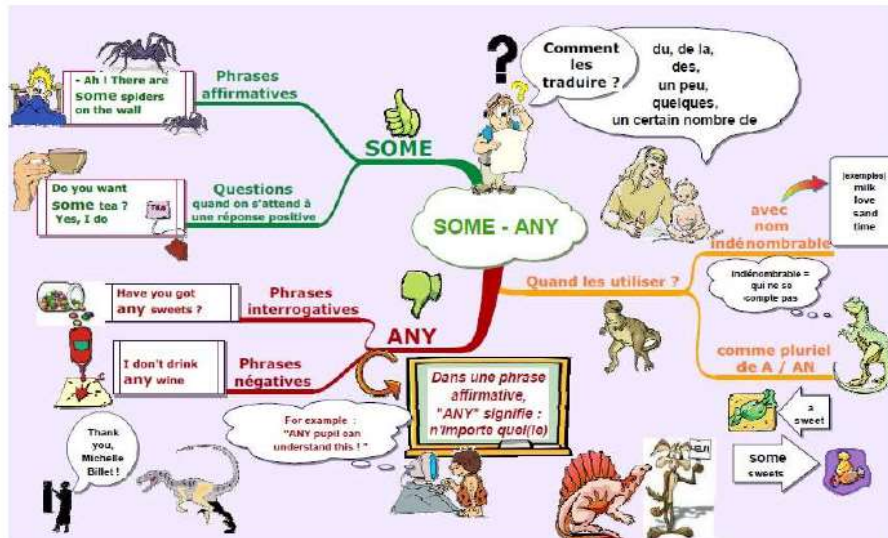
- Ah ! There are some spiders on the wall

Phrases affirmatives

SOME

Do you want some tea ?
Yes, I do

TEA

Questions quand on s'attend à une réponse positive

Comment les traduire ?

du, de la, des, un peu, quelques, un certain nombre de

SOME - ANY

avec nom indénombrable

(exemples) milk love sand time

Indénombrable = qui ne se compte pas

Quand les utiliser ?

comme pluriel de A / AN

Have you got any sweets ?

Phrases interrogatives

ANY

I don't drink any wine

Phrases négatives

Dans une phrase affirmative, "ANY" signifie : n'importe quel(le)

For example : "ANY pupil can understand this ! "

Thank you, Michelle Billet !

a sweet

some sweets